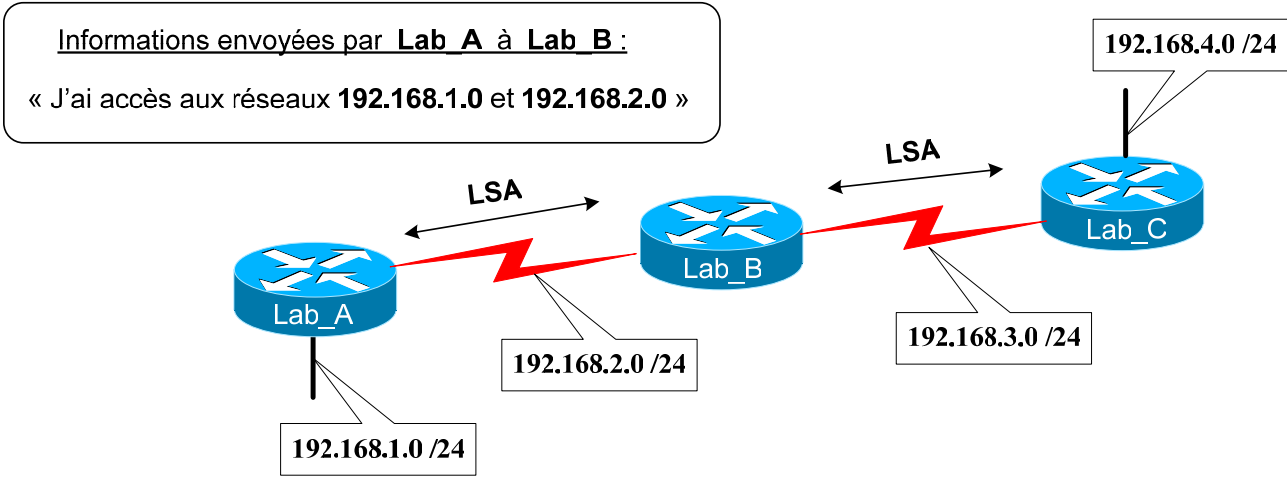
Informations envoyées par **Lab_A** à **Lab_B** :

« J'ai accès aux réseaux **192.168.1.0** et **192.168.2.0** »

192.168.4.0 /24

LSA

LSA

Lab_C

Lab_B

Lab_A

192.168.3.0 /24

192.168.2.0 /24

192.168.1.0 /24